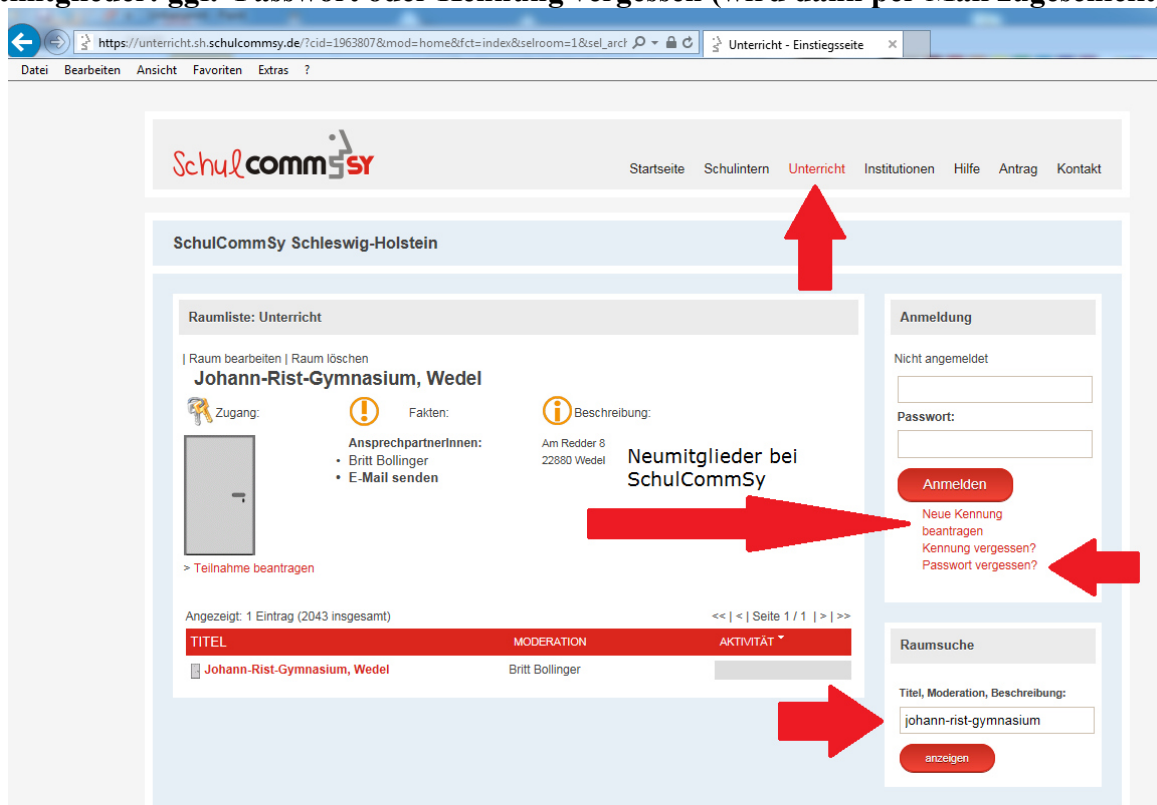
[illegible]mitglieder: ggf. Passwort oder Kennung vergessen (wird dann per Mail zugeschickt)

https://unterricht.sh.schulcommsy.de/?cid=1963807&mod=home&fct=index&selroom=1&sel_arch
Unterricht - Einstiegsseite ×

Datei Bearbeiten Ansicht Favoriten Extras ?

SchulCommSy

Startseite Schulintern Unterricht Institutionen Hilfe Antrag Kontakt

SchulCommSy Schleswig-Holstein

Raumliste: Unterricht

| Raum bearbeiten | Raum löschen

Johann-Rist-Gymnasium, Wedel

Zugang: Fakten: Beschreibung:

AnsprechpartnerInnen:
• Britt Bollinger
• E-Mail senden

Am Redder 8
22880 Wedel

Neumitglieder bei SchulCommSy

> Teilnahme beantragen

Angezeigt: 1 Eintrag (2043 insgesamt)

<< | < | Seite 1 / 1 | > | >>

| TITEL | MODERATION | AKTIVITÄT |
|---|---|---|
| Johann-Rist-Gymnasium, Wedel | Britt Bollinger | |

Anmeldung

Nicht angemeldet

Passwort:

Anmelden

Neue Kennung beantragen
Kennung vergessen?
Passwort vergessen?

Raumsuche

Titel, Moderation, Beschreibung:

johann-rist-gymnasium

anzeigen